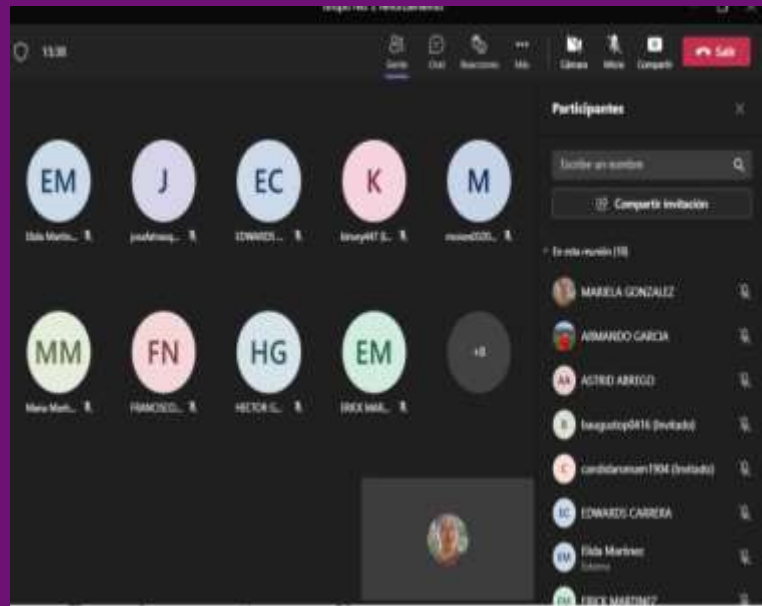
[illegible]

13:38

Gente Chat Reacciones Más Cámara Micro Compartir Salir

Participantes

Escribir un nombre

Compartir invitación

En esta reunión (18)

MARIELA GONZALEZ

ARMANDO GARCIA

AA ASTRID ABREGO

B baugustop0416 (Invitado)

C candidanoriam1904 (Invitado)

EC EDWARDS CARRERA

EM Elda Martinez
Externo

EM ERICK MARTINEZ

EM
Elda Martin...

J
josefeliasq...

EC
EDWARDS ...

K
kinsey447 (I...

M
moises0505...

MM
Maria Marti...

FN
FRANCISCO...

HG
HECTOR G...

EM
ERICK MAR...

+8